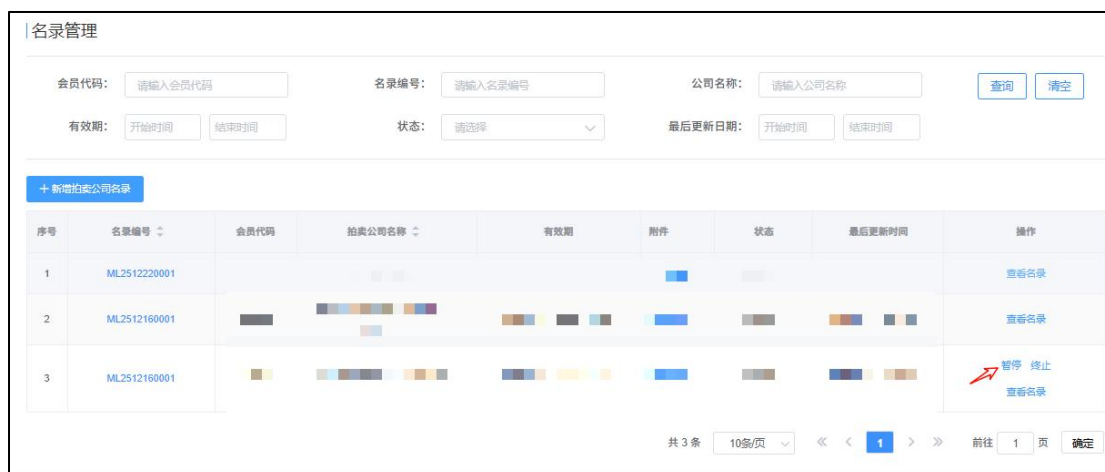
名录管理

会员代码： 请输入会员代码 名录编号： 请输入名录编号 公司名称： 请输入公司名称 查询 清空

有效期： 开始时间 结束时间 状态： 请选择 最后更新日期： 开始时间 结束时间

+ 新增拍卖公司名录

| 序号 | 名录编号 | 会员代码 | 拍卖公司名称 | 有效期 | 附件 | 状态 | 最后更新时间 | 操作 |
|---|---|---|---|---|---|---|---|---|
| 1 | ML2512220001 | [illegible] | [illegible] | | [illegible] | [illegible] | | 查看名录 |
| 2 | ML2512160001 | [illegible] | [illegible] | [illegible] | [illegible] | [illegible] | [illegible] | 查看名录 |
| 3 | ML2512160001 | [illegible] | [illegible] | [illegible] | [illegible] | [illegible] | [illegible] | 暂停 终止 查看名录 |

共 3 条 10条/页 1 前往 1 页 确定